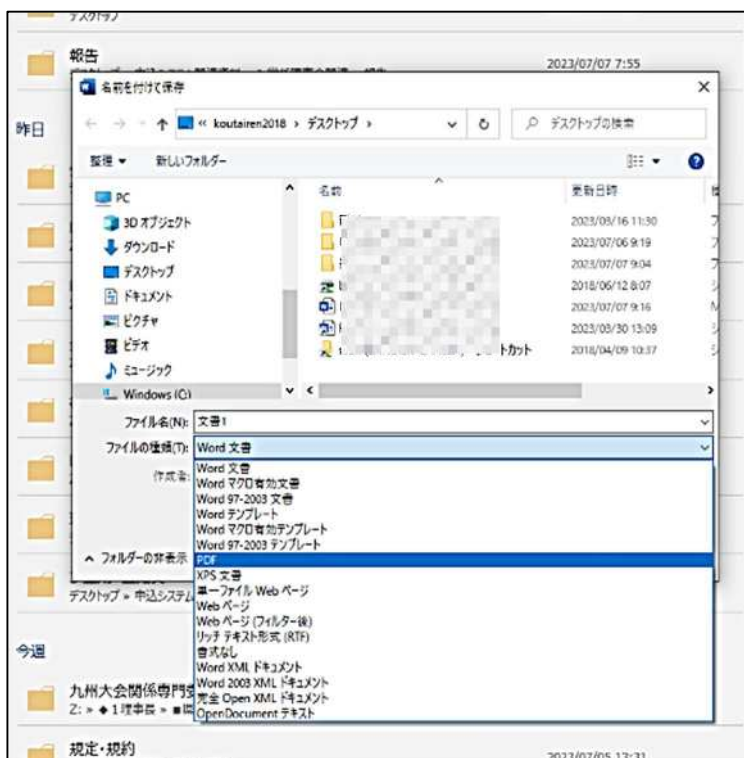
デスクトップ

報告

2023/07/07 7:55

名前を付けて保存

×

« koutairen2018 › デスクトップ ›

デスクトップの検索

昨日

整理 ▾　新しいフォルダー

PC

3D オブジェクト

ダウンロード

デスクトップ

ドキュメント

ピクチャ

ビデオ

ミュージック

Windows (C:)

名前

更新日時

2023/03/16 11:30

2023/07/06 9:19

2023/07/07 9:04

2018/06/12 8:07

2023/07/07 9:16

2023/03/30 13:09

ートカット

2018/04/09 10:37

ファイル名(N): 文書1

ファイルの種類(T): Word 文書

作成者:

Word 文書
Word マクロ有効文書
Word 97-2003 文書
Word テンプレート
Word マクロ有効テンプレート
Word 97-2003 テンプレート
PDF
XPS 文書
単一ファイル Web ページ
Web ページ
Web ページ (フィルター後)
リッチ テキスト形式 (RTF)
書式なし
Word XML ドキュメント
Word 2003 XML ドキュメント
完全 Open XML ドキュメント
OpenDocument テキスト

^ フォルダーの非表示

デスクトップ » 申込システム

今週

九州大会関係専門

Z: » ◆1理事長 » ■

規定・規約

2023/07/05 13:31